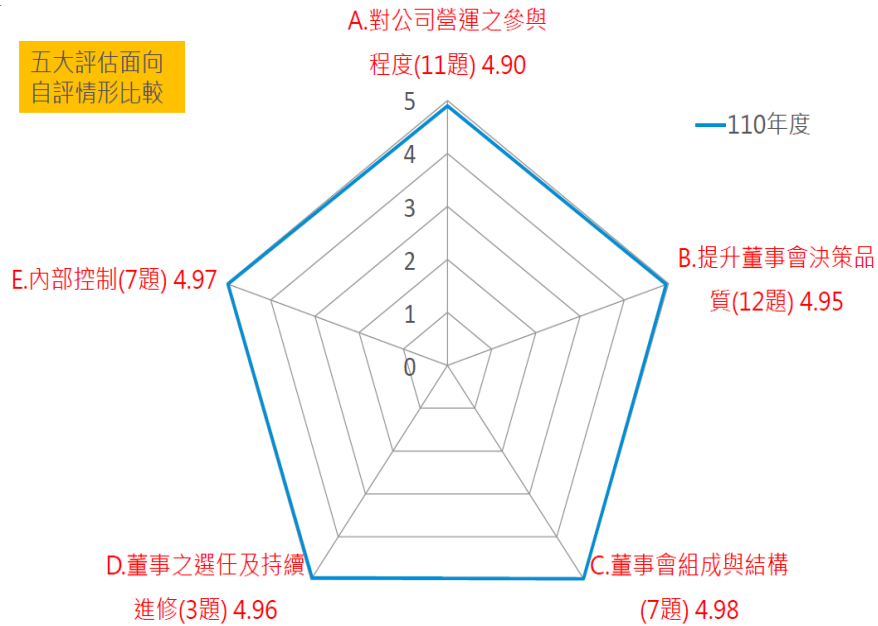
五大評估面向
自評情形比較

A.對公司營運之參與程度(11題) 4.90

110年度

5
4
3
2
1
0

B.提升董事會決策品質(12題) 4.95

E.內部控制(7題) 4.97

D.董事之選任及持續進修(3題) 4.96

C.董事會組成與結構(7題) 4.98